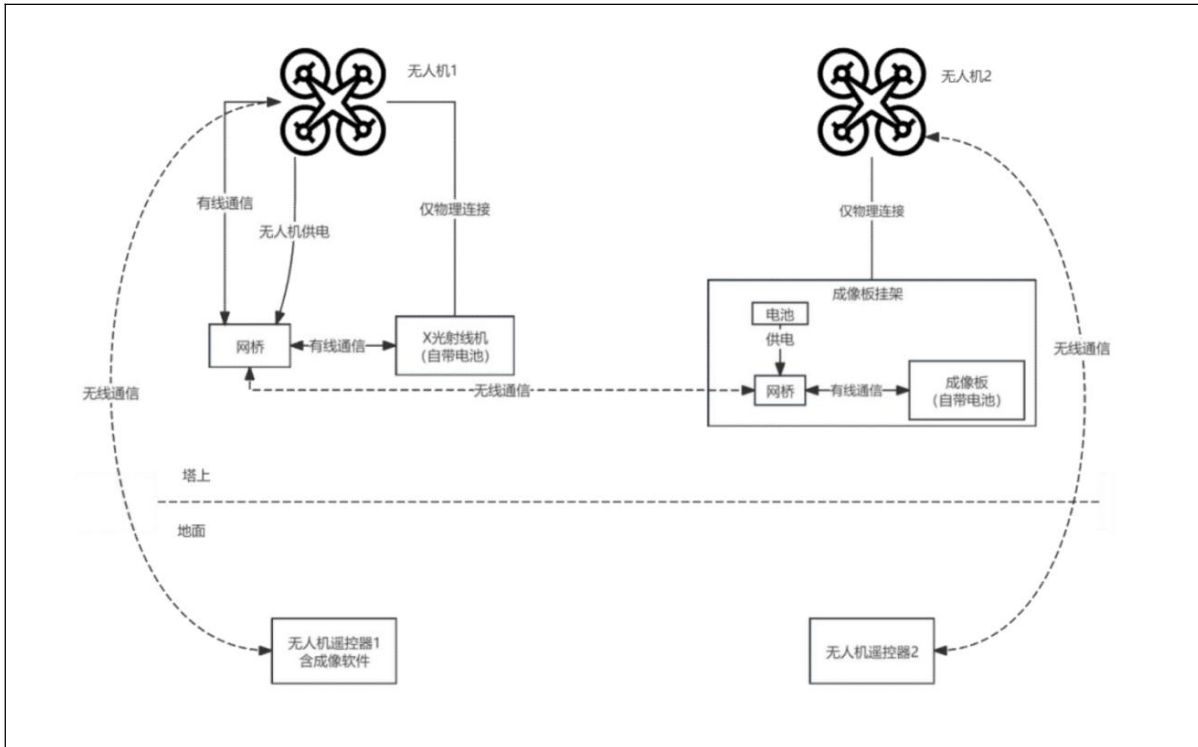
无人机1

无人机2

有线通信

无人机供电

仅物理连接

仅物理连接

成像板挂架

电池

供电

网桥

有线通信

X光射线机
（自带电池）

无线通信

无线通信

网桥

有线通信

成像板
（自带电池）

无线通信

塔上

地面

无人机遥控器1
含成像软件

无人机遥控器2